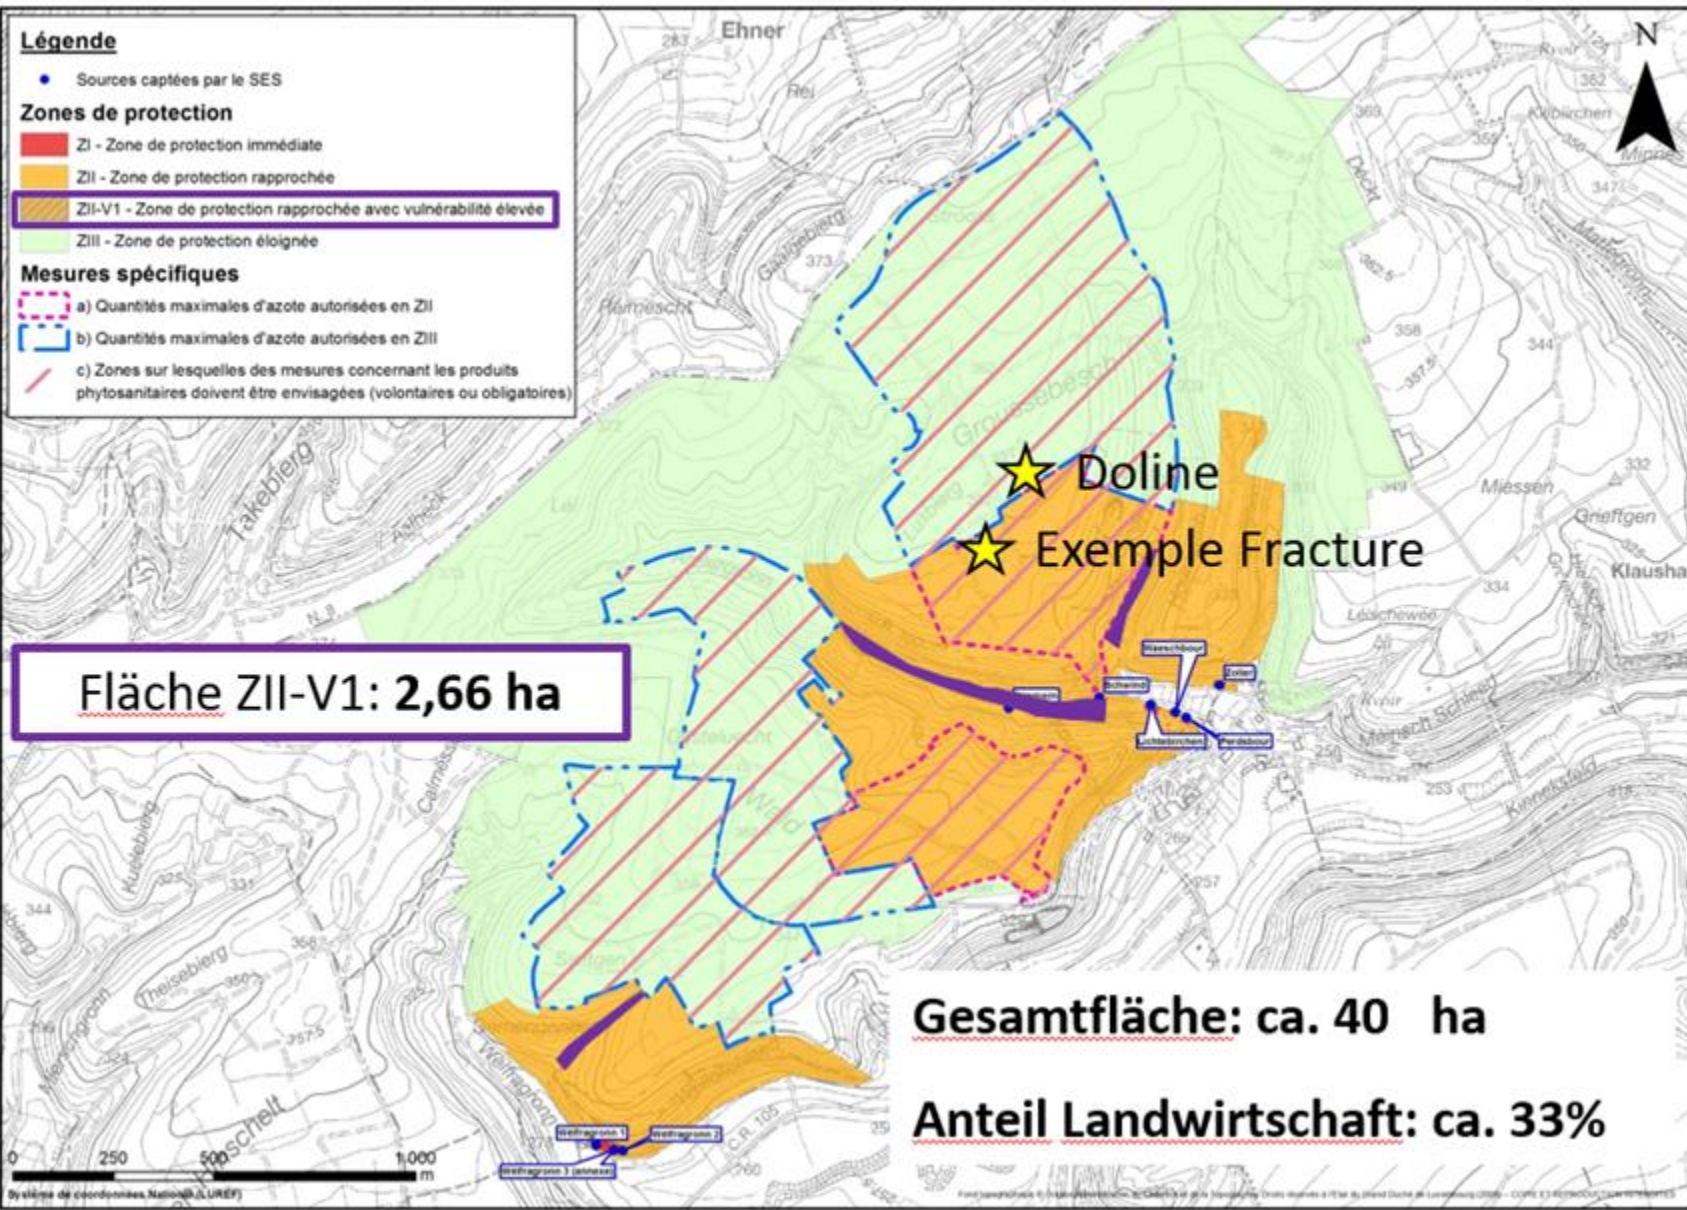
Légende
Sources captées par le SES
Zones de protection
ZI - Zone de protection immédiate
ZII - Zone de protection rapprochée
ZII-V1 - Zone de protection rapprochée avec vulnérabilité élevée
ZIII - Zone de protection éloignée
Mesures spécifiques
a) Quantités maximales d'azote autorisées en ZII
b) Quantités maximales d'azote autorisées en ZIII
c) Zones sur lesquelles des mesures concernant les produits phytosanitaires doivent être envisagées (volontaires ou obligatoires)

N

Ehner
Rei
Takebierg
Grousebesch
Miessen
Grieftgen
Klausha
Leischeweë
Mamer
Kinnekswiss

Doline
Exemple Fracture

Fläche ZII-V1: **2,66 ha**

Waerschbour
Zoler
Schenk
Lichtebrochen
Perdsbour

Welfragronn 1
Welfragronn 2
Welfragronn 3 (annexe)

Gesamtfläche: ca. 40 ha

Anteil Landwirtschaft: ca. 33%

0 250 500 1.000 m
Système de coordonnées National (LUREF)
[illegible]